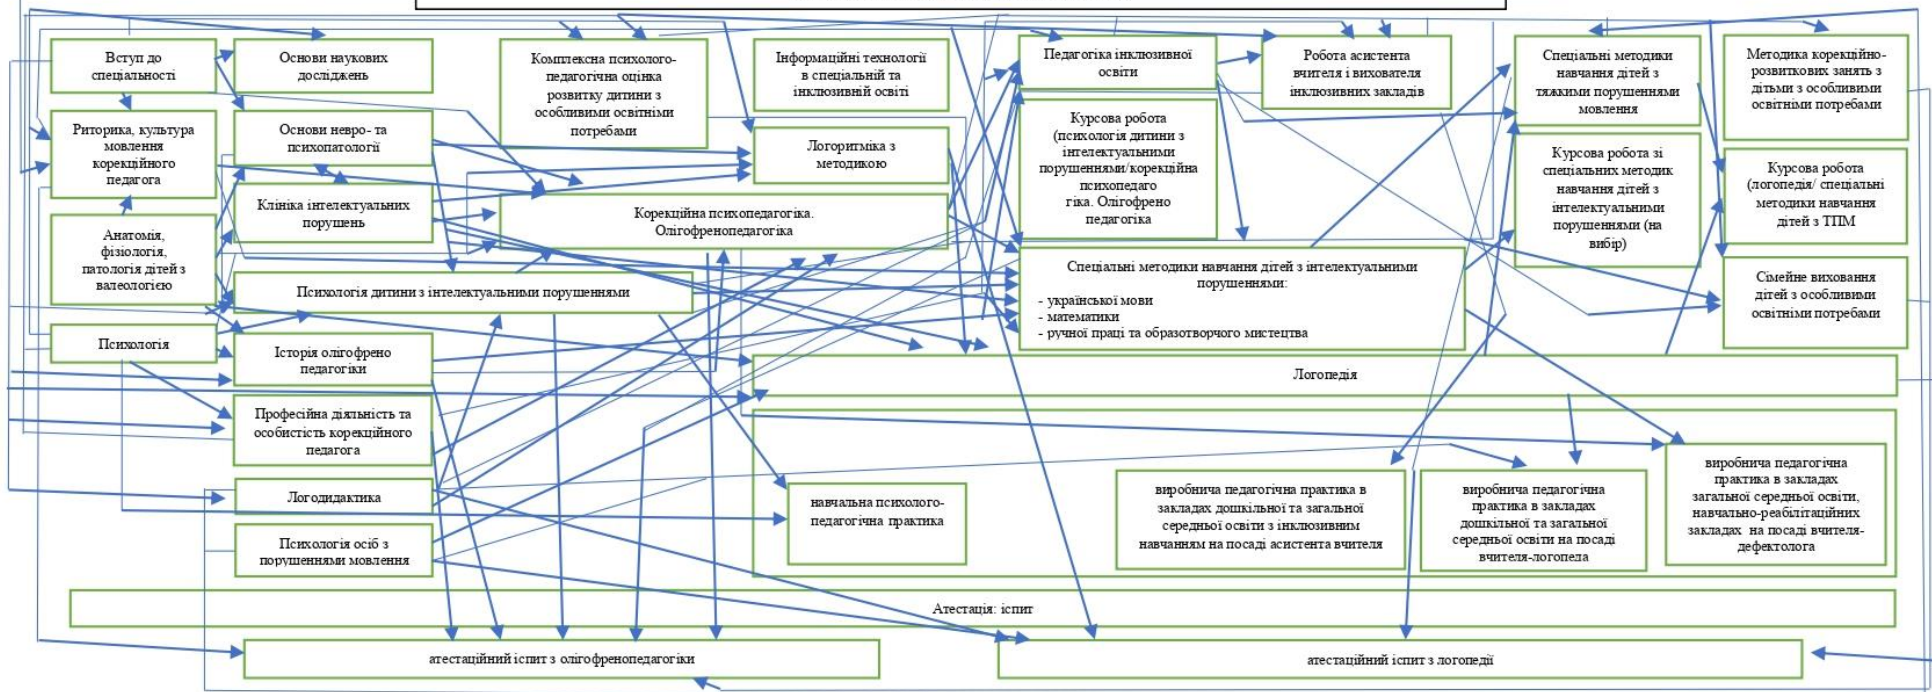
Вступ до спеціальності

Основи наукових досліджень

Комплексна психолого-педагогічна оцінка розвитку дитини з особливими освітніми потребами

Інформаційні технології в спеціальній та інклюзивній освіті

Педагогіка інклюзивної освіти

Робота асистента вчителя і вихователя інклюзивних закладів

Спеціальні методики навчання дітей з тяжкими порушеннями мовлення

Методика корекційно-розвиткових занять з дітьми з особливими освітніми потребами

Риторика, культура мовлення корекційного педагога

Основи невро- та психопатології

Логоритміка з методикою

Курсова робота (психологія дитини з інтелектуальними порушеннями/корекційна психопедагогіка. Олігофрено педагогіка

Курсова робота зі спеціальних методик навчання дітей з інтелектуальними порушеннями (на вибір)

Курсова робота (логопедія/ спеціальні методики навчання дітей з ТПМ

Клініка інтелектуальних порушень

Корекційна психопедагогіка. Олігофренопедагогіка

Анатомія, фізіологія, патологія дітей з валеологією

Спеціальні методики навчання дітей з інтелектуальними порушеннями:
- української мови
- математики
- ручної праці та образотворчого мистецтва

Сімейне виховання дітей з особливими освітніми потребами

Психологія дитини з інтелектуальними порушеннями

Психологія

Історія олігофрено педагогіки

Логопедія

Професійна діяльність та особистість корекційного педагога

виробнича педагогічна практика в закладах загальної середньої освіти, навчально-реабілітаційних закладах на посаді вчителя-дефектолога

Логодидактика

навчальна психолого-педагогічна практика

виробнича педагогічна практика в закладах дошкільної та загальної середньої освіти з інклюзивним навчанням на посаді асистента вчителя

виробнича педагогічна практика в закладах дошкільної та загальної середньої освіти на посаді вчителя-логопеда

Психологія осіб з порушеннями мовлення

Атестація: іспит

атестаційний іспит з олігофренопедагогіки

атестаційний іспит з логопедії